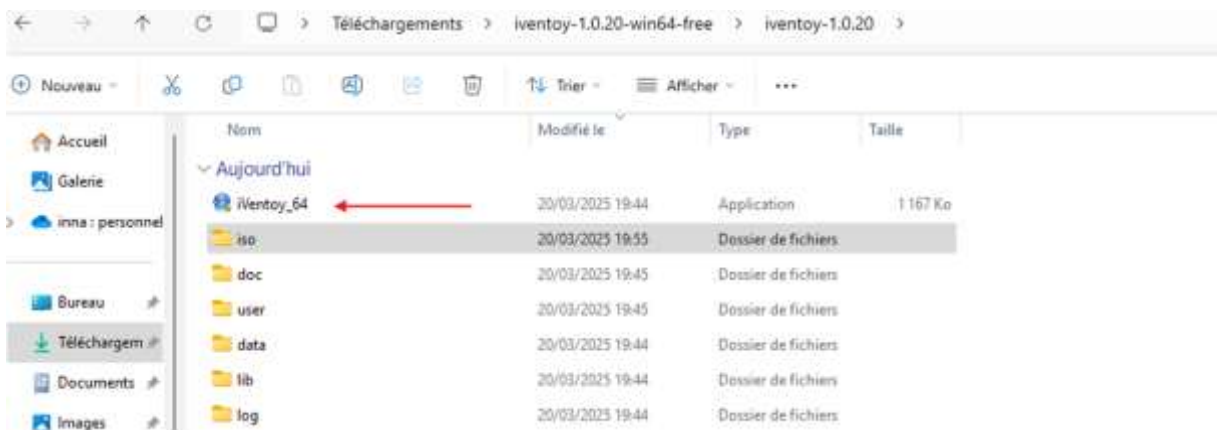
> Téléchargements > iventoy-1.0.20-win64-free > iventoy-1.0.20 >

Nouveau Trier Afficher ...

Accueil
Galerie
inna : personnel
Bureau
Téléchargem
Documents
Images

| Nom | Modifié le | Type | Taille |
|---|---|---|---|
| Aujourd'hui | | | |
| iVentoy_64 | 20/03/2025 19:44 | Application | 1 167 Ko |
| iso | 20/03/2025 19:55 | Dossier de fichiers | |
| doc | 20/03/2025 19:45 | Dossier de fichiers | |
| user | 20/03/2025 19:45 | Dossier de fichiers | |
| data | 20/03/2025 19:44 | Dossier de fichiers | |
| lib | 20/03/2025 19:44 | Dossier de fichiers | |
| log | 20/03/2025 19:44 | Dossier de fichiers | |